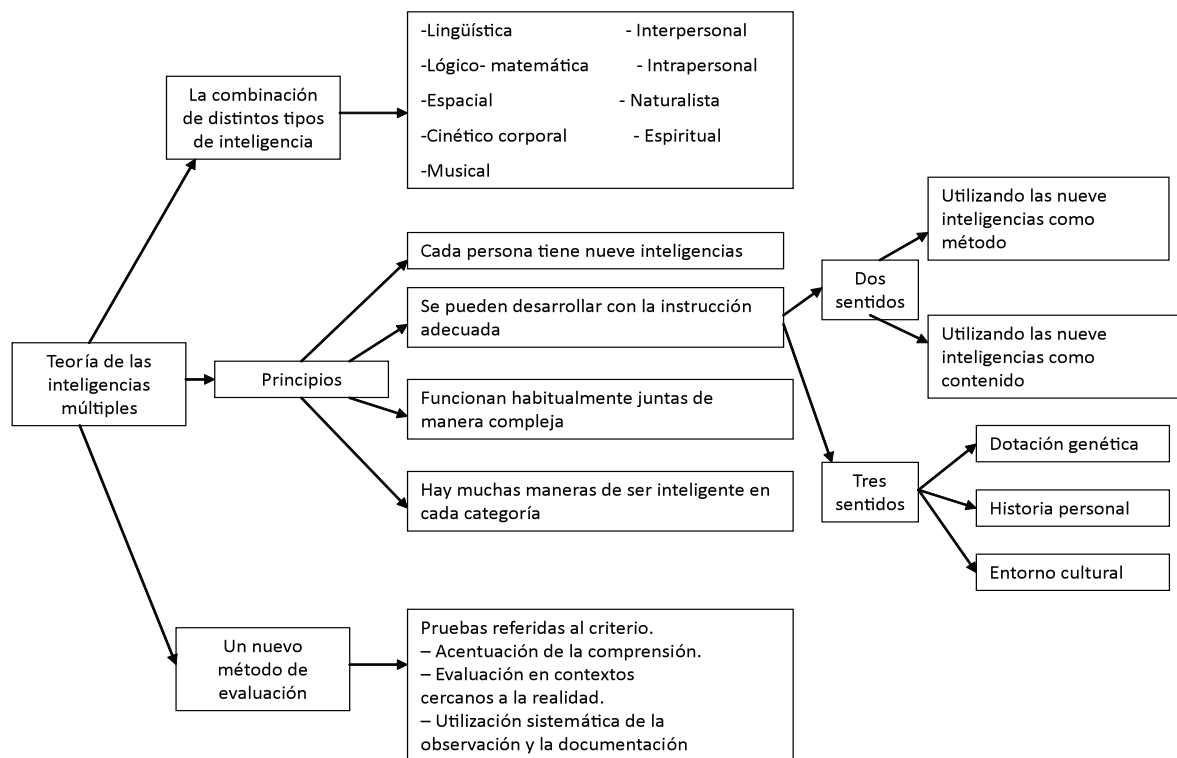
Teoría de las inteligencias múltiples

La combinación de distintos tipos de inteligencia

-Lingüística
-Lógico- matemática
-Espacial
-Cinético corporal
-Musical
- Interpersonal
- Intrapersonal
- Naturalista
- Espiritual

Principios

Cada persona tiene nueve inteligencias

Se pueden desarrollar con la instrucción adecuada

Funcionan habitualmente juntas de manera compleja

Hay muchas maneras de ser inteligente en cada categoría

Dos sentidos

Utilizando las nueve inteligencias como método

Utilizando las nueve inteligencias como contenido

Tres sentidos

Dotación genética

Historia personal

Entorno cultural

Un nuevo método de evaluación

Pruebas referidas al criterio.
– Acentuación de la comprensión.
– Evaluación en contextos cercanos a la realidad.
– Utilización sistemática de la observación y la documentación